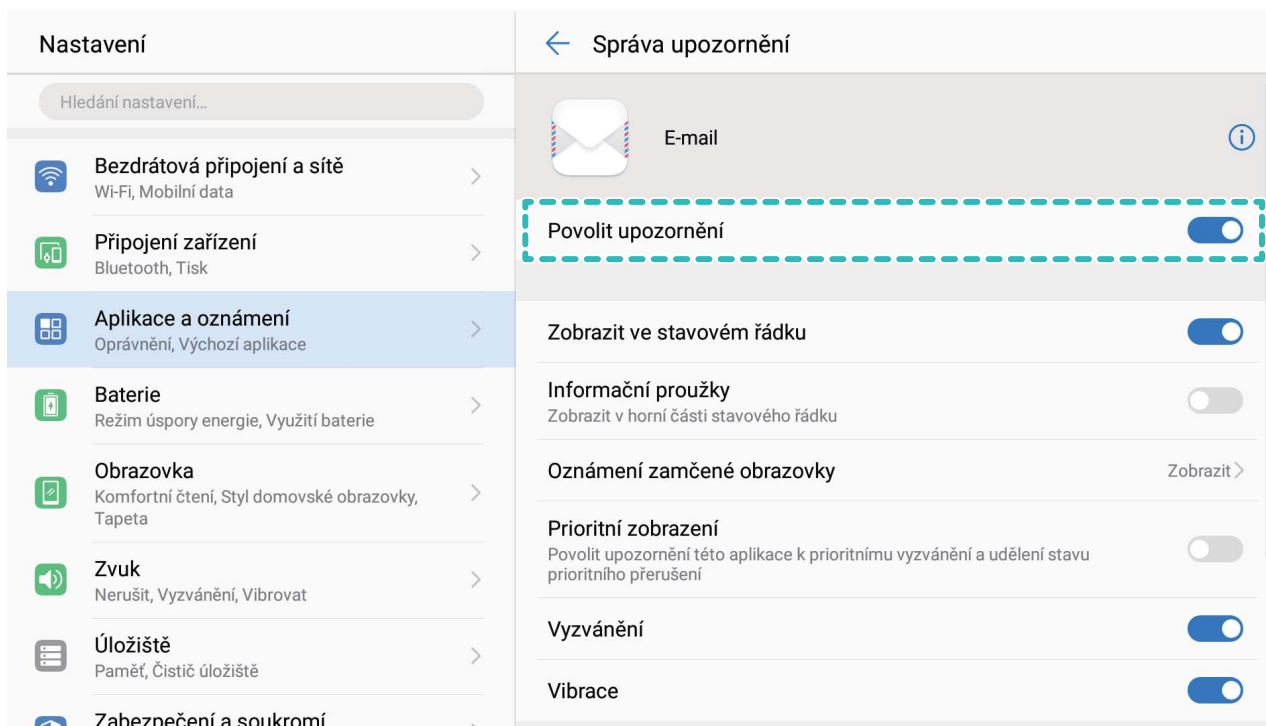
Nastavení

Hledání nastavení...

Bezdrátová připojení a sítě
Wi-Fi, Mobilní data

Připojení zařízení
Bluetooth, Tisk

Aplikace a oznámení
Oprávnění, Výchozí aplikace

Baterie
Režim úspory energie, Využití baterie

Obrazovka
Komfortní čtení, Styl domovské obrazovky, Tapeta

Zvuk
Nerušit, Vyzvánění, Vibrovat

Úložiště
Paměť, Čistič úložiště

Zabezpečení a soukromí

← Správa upozornění

E-mail

Povolit upozornění

Zobrazit ve stavovém řádku

Informační proužky
Zobrazit v horní části stavového řádku

Oznámení zamčené obrazovky
Zobrazit >

Prioritní zobrazení
Povolit upozornění této aplikace k prioritnímu vyzvánění a udělení stavu prioritního přerušení

Vyzvánění

Vibrace